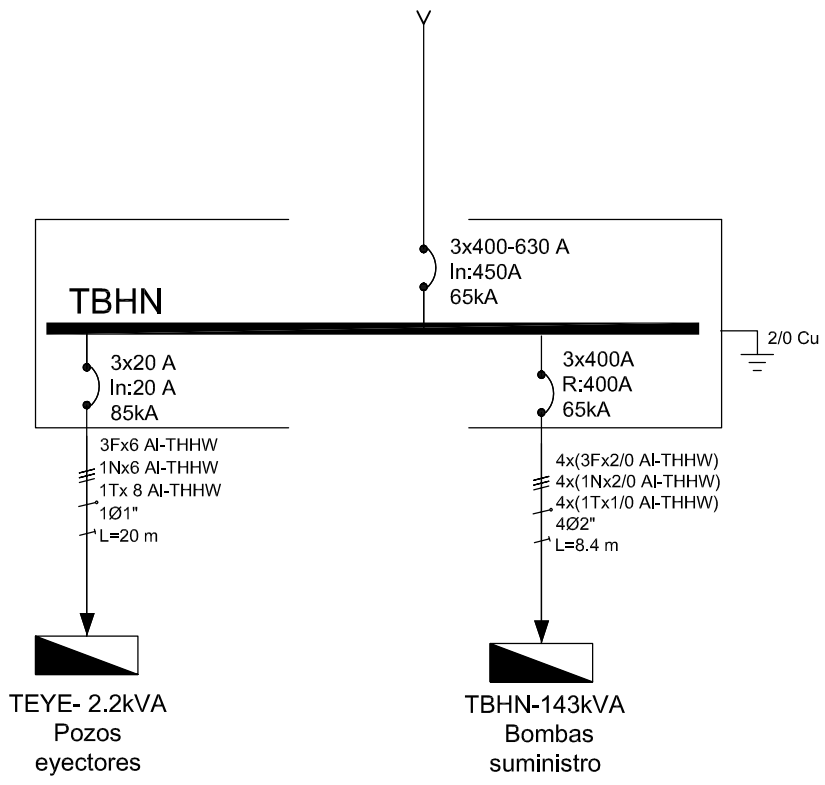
3x400-630 A
In:450A
65kA

TBHN

2/0 Cu

3x20 A
In:20 A
85kA

3x400A
R:400A
65kA

3Fx6 Al-THHW
1Nx6 Al-THHW
1Tx 8 Al-THHW
1Ø1"
L=20 m

4x(3Fx2/0 Al-THHW)
4x(1Nx2/0 Al-THHW)
4x(1Tx1/0 Al-THHW)
4Ø2"
L=8.4 m

TEYE- 2.2kVA
Pozos
eyectores

TBHN-143kVA
Bombas
suministro